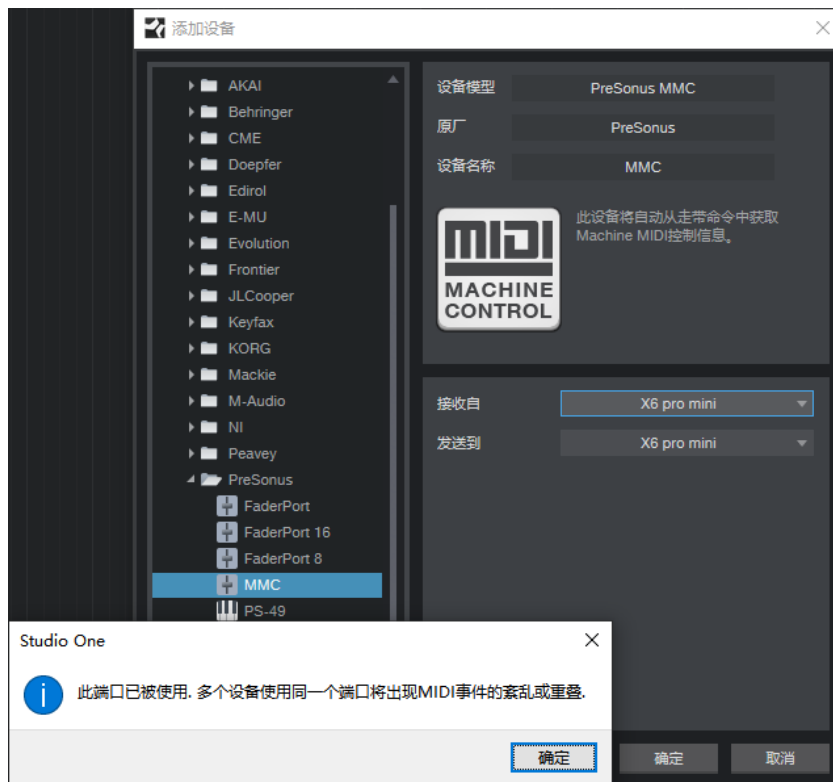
添加设备

AKAI
Behringer
CME
Doepfer
Edirol
E-MU
Evolution
Frontier
JLCooper
Keyfax
KORG
Mackie
M-Audio
NI
Peavey
PreSonus
FaderPort
FaderPort 16
FaderPort 8
MMC
PS-49

设备模型 PreSonus MMC
原厂 PreSonus
设备名称 MMC

MIDI MACHINE CONTROL

此设备将自动从走带命令中获取Machine MIDI控制信息。

接收自 X6 pro mini
发送到 X6 pro mini

Studio One

此端口已被使用. 多个设备使用同一个端口将出现MIDI事件的紊乱或重叠.

确定

确定 取消